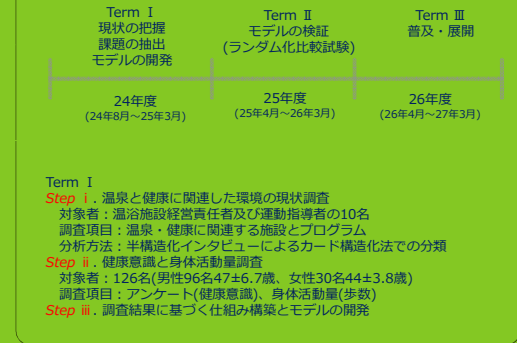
Term Ⅰ
現状の把握
課題の抽出
モデルの開発

Term Ⅱ
モデルの検証
(ランダム化比較試験)

Term Ⅲ
普及・展開

24年度
(24年8月～25年3月)

25年度
(25年4月～26年3月)

26年度
(26年4月～27年3月)

Term Ⅰ
Step ⅰ. 温泉と健康に関連した環境の現状調査
対象者：温浴施設経営責任者及び運動指導者の10名
調査項目：温泉・健康に関連する施設とプログラム
分析方法：半構造化インタビューによるカード構造化法での分類
Step ⅱ. 健康意識と身体活動量調査
対象者：126名(男性96名47±6.7歳、女性30名44±3.8歳)
調査項目：アンケート(健康意識)、身体活動量(歩数)
Step ⅲ. 調査結果に基づく仕組み構築とモデルの開発